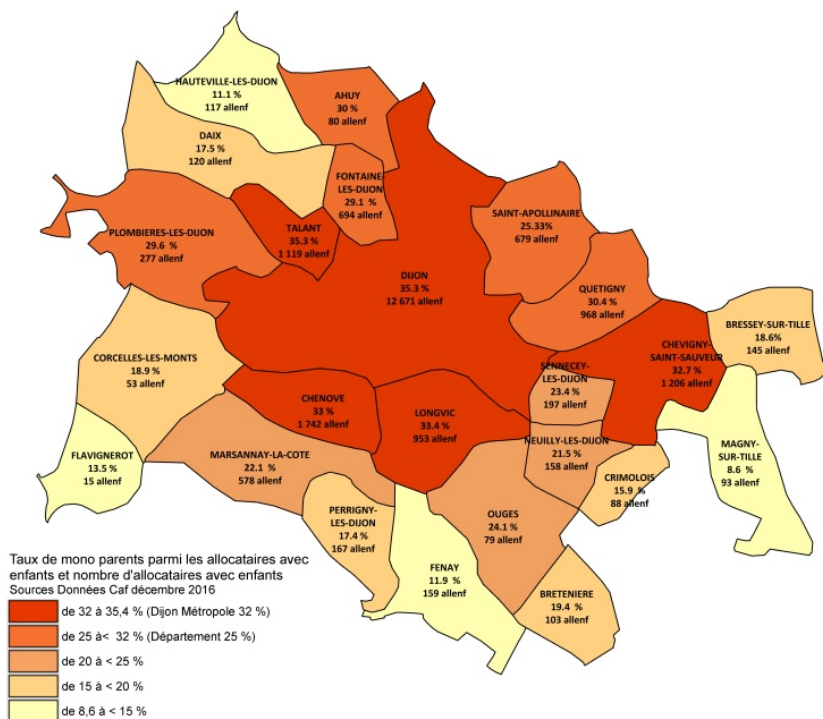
HAUTEVILLE-LES-DIJON
11.1 %
117 allenf

AHUY
30 %
80 allenf

DAIX
17.5 %
120 allenf

FONTAINE-LES-DIJON
29.1 %
694 allenf

PLOMBIERES-LES-DIJON
29.6 %
277 allenf

TALANT
35.3 %
1 119 allenf

SAINT-APOLLINAIRE
25.33%
679 allenf

DIJON
35.3 %
12 671 allenf

QUETIGNY
30.4 %
968 allenf

BRESSEY-SUR-TILLE
18.6%
145 allenf

CORCELLES-LES-MONTS
18.9 %
53 allenf

CHEVIGNY-SAINT-SAUVEUR
32.7 %
1 206 allenf

SENNECEY-LES-DIJON
23.4 %
197 allenf

CHENOVE
33 %
1 742 allenf

LONGVIC
33.4 %
953 allenf

NEUILLY-LES-DIJON
21.5 %
158 allenf

MAGNY-SUR-TILLE
8.6 %
93 allenf

FLAVIGNEROT
13.5 %
15 allenf

MARSANNAY-LA-COTE
22.1 %
578 allenf

CRIMOLOIS
15.9 %
88 allenf

PERRIGNY-LES-DIJON
17.4 %
167 allenf

OUGES
24.1 %
79 allenf

FENAY
11.9 %
159 allenf

BRETENIERE
19.4 %
103 allenf

Taux de mono parents parmi les allocataires avec enfants et nombre d'allocataires avec enfants
Sources Données Caf décembre 2016

de 32 à 35,4 % (Dijon Métropole 32 %)
de 25 à< 32 % (Département 25 %)
de 20 à < 25 %
de 15 à < 20 %
de 8,6 à < 15 %